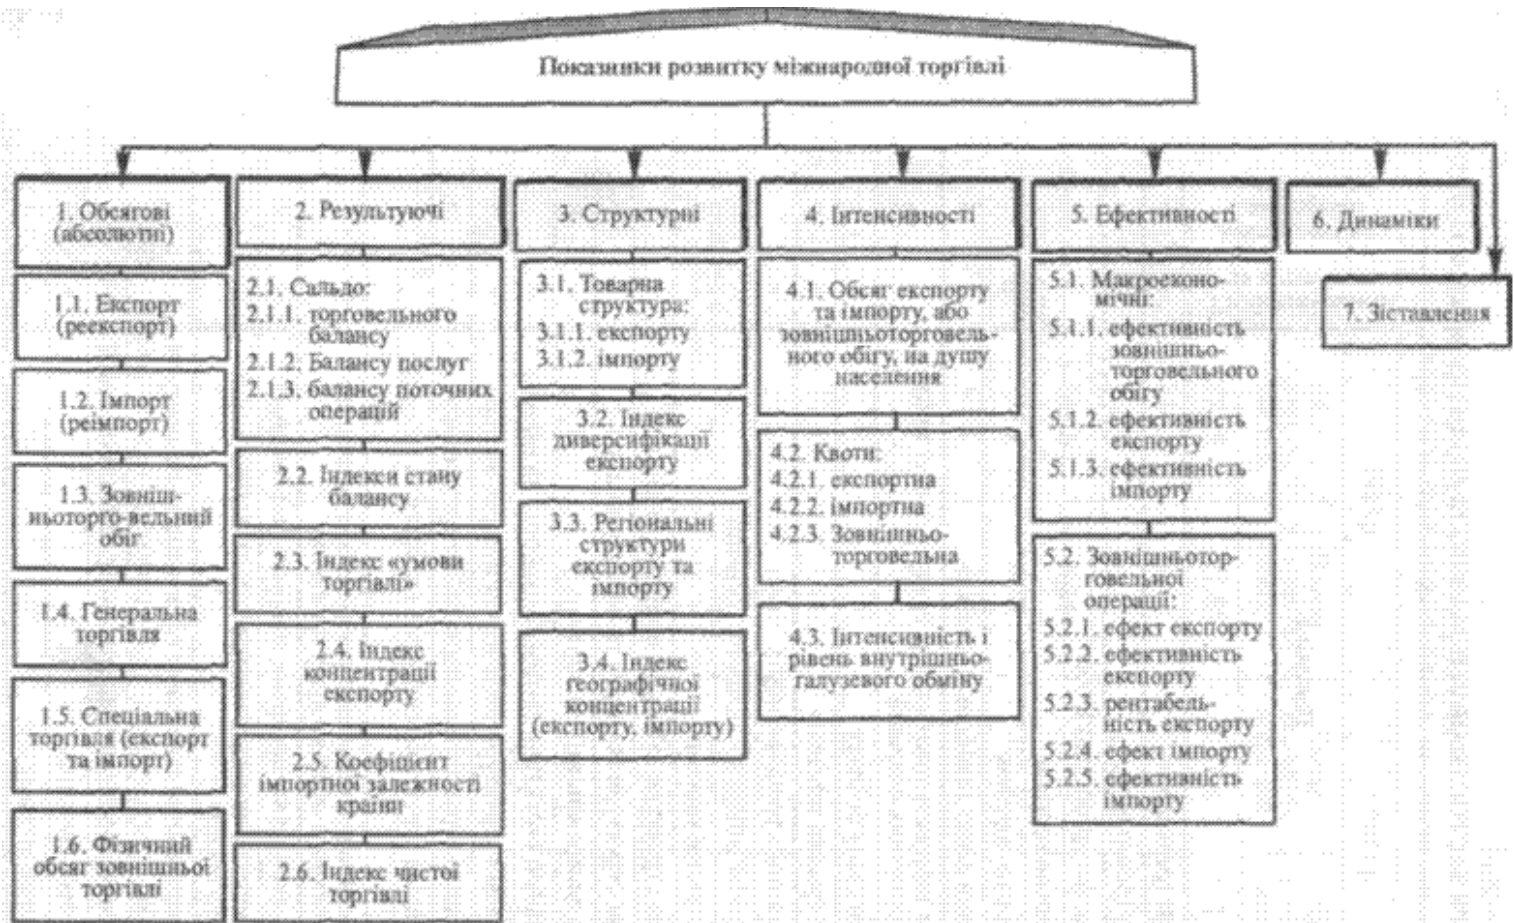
Показники розвитку міжнародної торгівлі

1. Обсягові (абсолютні)

1.1. Експорт (реекспорт)

1.2. Імпорт (реімпорт)

1.3. Зовнішньоторго-вельний обіг

1.4. Генеральна торгівля

1.5. Спеціальна торгівля (експорт та імпорт)

1.6. Фізичний обсяг зовнішньої торгівлі

2. Результуючі

2.1. Сальдо:
2.1.1. торговельного балансу
2.1.2. Балансу послуг
2.1.3. балансу поточних операцій

2.2. Індекси стану балансу

2.3. Індекс «умови торгівлі»

2.4. Індекс концентрації експорту

2.5. Коефіцієнт імпортної залежності країни

2.6. Індекс чистої торгівлі

3. Структурні

3.1. Товарна структура:
3.1.1. експорту
3.1.2. імпорту

3.2. Індекс диверсифікації експорту

3.3. Регіональні структури експорту та імпорту

3.4. Індекс географічної концентрації (експорту, імпорту)

4. Інтенсивності

4.1. Обсяг експорту та імпорту, або зовнішньоторговельного обігу, на душу населення

4.2. Квоти:
4.2.1. експортна
4.2.2. імпортна
4.2.3. Зовнішньо-торговельна

4.3. Інтенсивність і рівень внутрішньо-галузевого обміну

5. Ефективності

5.1. Макроекономічні:
5.1.1. ефективність зовнішньо-торговельного обігу
5.1.2. ефективність експорту
5.1.3. ефективність імпорту

5.2. Зовнішньоторговельної операції:
5.2.1. ефект експорту
5.2.2. ефективність експорту
5.2.3. рентабельність експорту
5.2.4. ефект імпорту
5.2.5. ефективність імпорту

6. Динаміки

7. Зіставлення